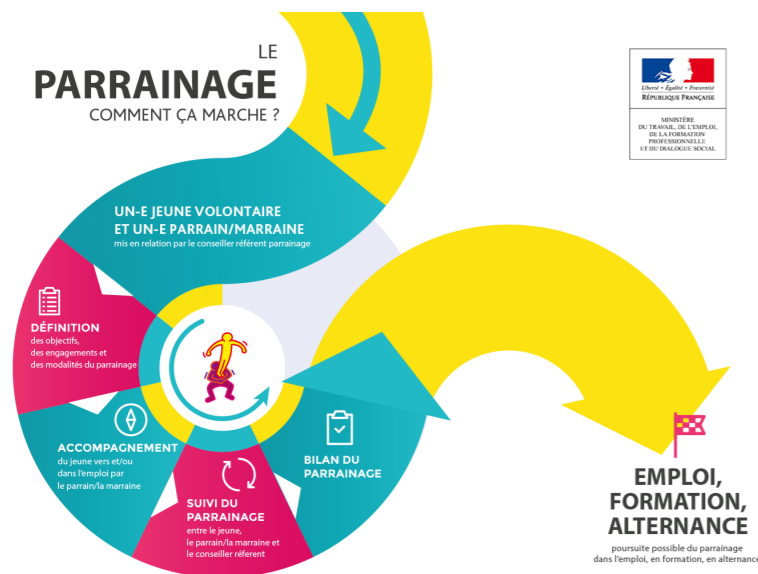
LE
PARRAINAGE
COMMENT ÇA MARCHE ?

Liberté • Égalité • Fraternité
RÉPUBLIQUE FRANÇAISE

MINISTÈRE
DU TRAVAIL, DE L'EMPLOI,
DE LA FORMATION
PROFESSIONNELLE
ET DU DIALOGUE SOCIAL

UN-E JEUNE VOLONTAIRE
ET UN-E PARRAIN/MARRAINE
mis en relation par le conseiller référent parrainage

DÉFINITION
des objectifs,
des engagements et
des modalités du parrainage

ACCOMPAGNEMENT
du jeune vers et/ou
dans l'emploi par
le parrain/la marraine

SUIVI DU
PARRAINAGE
entre le jeune,
le parrain/la marraine et
le conseiller réferent

BILAN DU
PARRAINAGE

EMPLOI,
FORMATION,
ALTERNANCE
poursuite possible du parrainage
dans l'emploi, en formation, en alternance